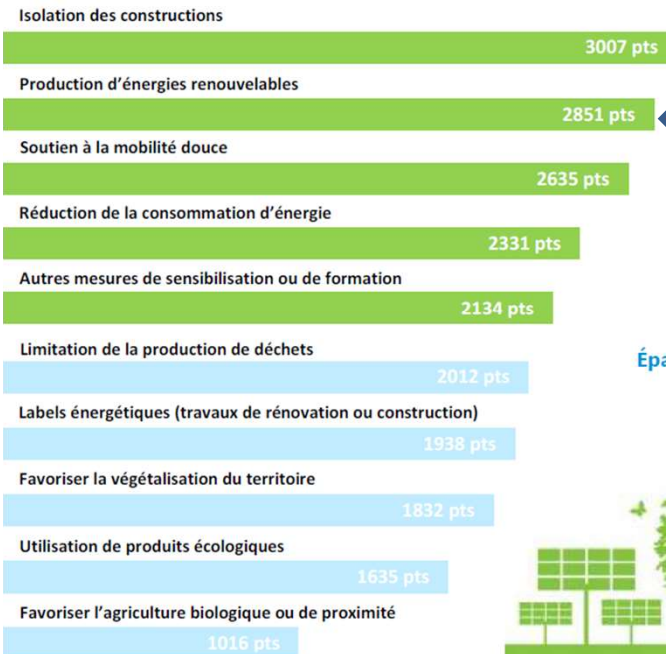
Isolation des constructions
3007 pts
Production d'énergies renouvelables
2851 pts
Soutien à la mobilité douce
2635 pts
Réduction de la consommation d'énergie
2331 pts
Autres mesures de sensibilisation ou de formation
2134 pts
Limitation de la production de déchets
2012 pts
Épa
Labels énergétiques (travaux de rénovation ou construction)
1938 pts
Favoriser la végétalisation du territoire
1832 pts
Utilisation de produits écologiques
1635 pts
Favoriser l'agriculture biologique ou de proximité
1016 pts